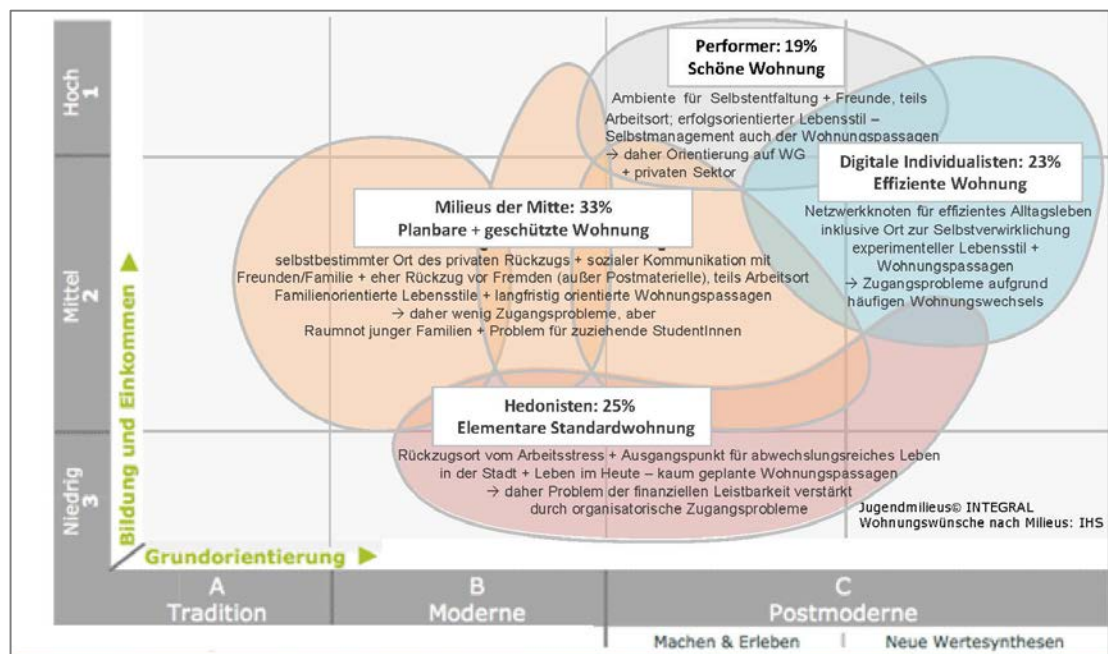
Hoch
1

Mittel
2

Niedrig
3

Bildung und Einkommen

Performer: 19%
Schöne Wohnung

Ambiente für Selbstentfaltung + Freunde, teils Arbeitsort; erfolgsorientierter Lebensstil – Selbstmanagement auch der Wohnungspassagen
→ daher Orientierung auf WG + privaten Sektor

Digitale Individualisten: 23%
Effiziente Wohnung

Netzwerkknoten für effizientes Alltagsleben inklusive Ort zur Selbstverwirklichung experimenteller Lebensstil + Wohnungspassagen
→ Zugangsprobleme aufgrund häufigen Wohnungswechsels

Milieus der Mitte: 33%
Planbare + geschützte Wohnung

selbstbestimmter Ort des privaten Rückzugs + sozialer Kommunikation mit Freunden/Familie + eher Rückzug vor Fremden (außer Postmaterielle), teils Arbeitsort Familienorientierte Lebensstile + langfristig orientierte Wohnungspassagen
→ daher wenig Zugangsprobleme, aber Raumnot junger Familien + Problem für zuziehende StudentInnen

Hedonisten: 25%
Elementare Standardwohnung

Rückzugsort vom Arbeitsstress + Ausgangspunkt für abwechslungsreiches Leben in der Stadt + Leben im Heute – kaum geplante Wohnungspassagen
→ daher Problem der finanziellen Leistbarkeit verstärkt durch organisatorische Zugangsprobleme

Jugendmilieus© INTEGRAL
Wohnungswünsche nach Milieus: IHS

Grundorientierung

A
Tradition

B
Moderne

C
Postmoderne

Machen & Erleben | Neue Wertesynthesen